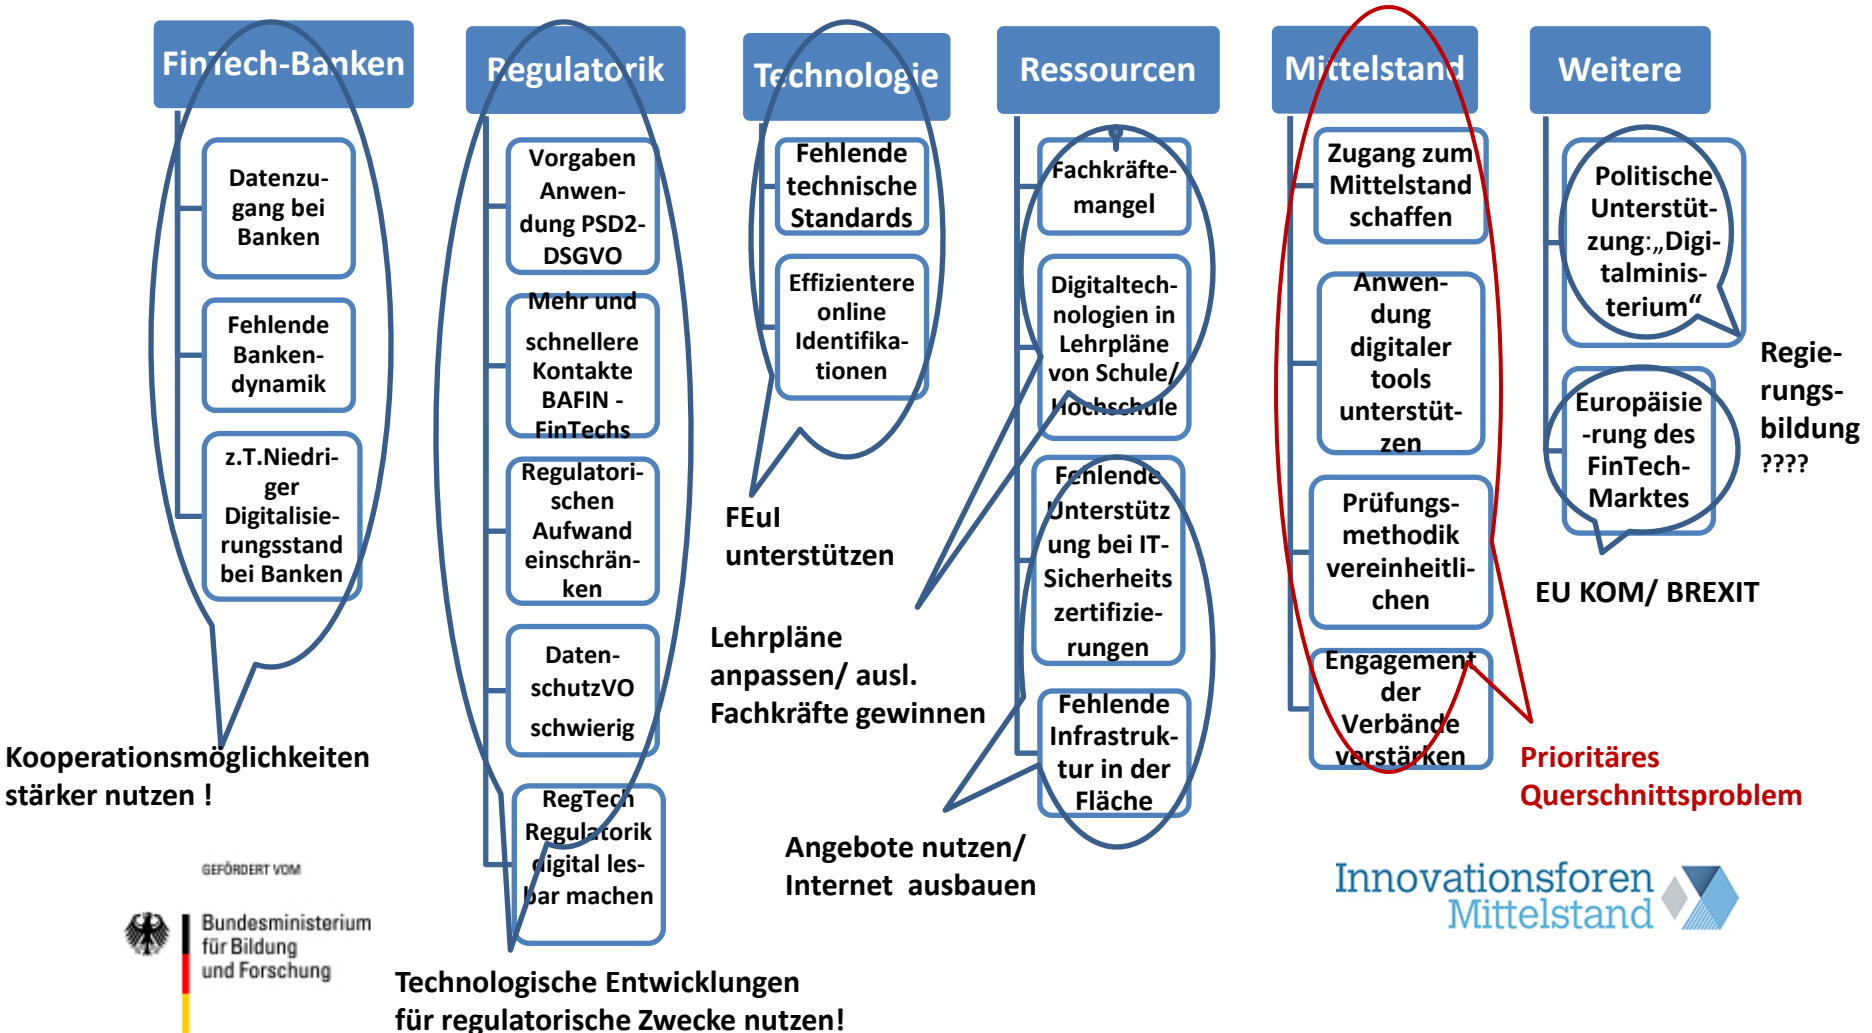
FinTech-Banken

Datenzugang bei Banken

Fehlende Bankendynamik

z.T.Niedriger Digitalisierungsstand bei Banken

Kooperationsmöglichkeiten stärker nutzen !

Regulatorik

Vorgaben Anwendung PSD2-DSGVO

Mehr und schnellere Kontakte BAFIN - FinTechs

Regulatorischen Aufwand einschränken

Datenschutz VO schwierig

RegTech Regulatorik digital lesbar machen

Technologische Entwicklungen für regulatorische Zwecke nutzen!

Technologie

Fehlende technische Standards

Effizientere online Identifikationen

FEuI unterstützen

Lehrpläne anpassen/ ausl. Fachkräfte gewinnen

Ressourcen

Fachkräftemangel

Digitaltechnologien in Lehrpläne von Schule/ Hochschule

Fehlende Unterstützung bei IT-Sicherheits zertifizierungen

Fehlende Infrastruktur in der Fläche

Angebote nutzen/ Internet ausbauen

Mittelstand

Zugang zum Mittelstand schaffen

Anwendung digitaler tools unterstützen

Prüfungsmethodik vereinheitlichen

Engagement der Verbände verstärken

Prioritäres Querschnittsproblem

Weitere

Politische Unterstützung:„Digitalministerium“

Europäisierung des FinTech-Marktes

Regierungsbildung ????

EU KOM/ BREXIT

GEFÖRDERT VOM

Bundesministerium für Bildung und Forschung

Innovationsforen Mittelstand